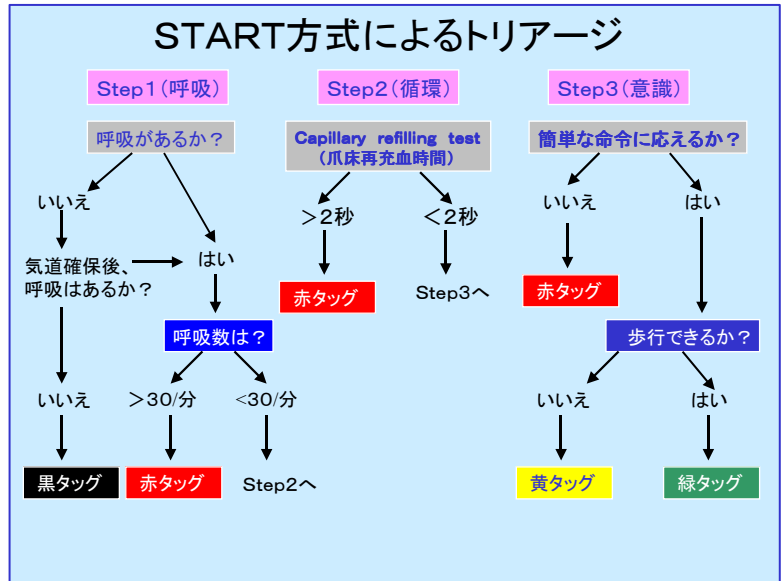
START方式によるトリアージ

Step1（呼吸）

呼吸があるか？

いいえ

気道確保後、呼吸はあるか？

いいえ

黒タッグ

はい

呼吸数は？

＞30/分

赤タッグ

<30/分

Step2へ

Step2（循環）

Capillary refilling test（爪床再充血時間）

＞2秒

赤タッグ

＜2秒

Step3へ

Step3（意識）

簡単な命令に応えるか？

いいえ

赤タッグ

はい

歩行できるか？

いいえ

黄タッグ

はい

緑タッグ